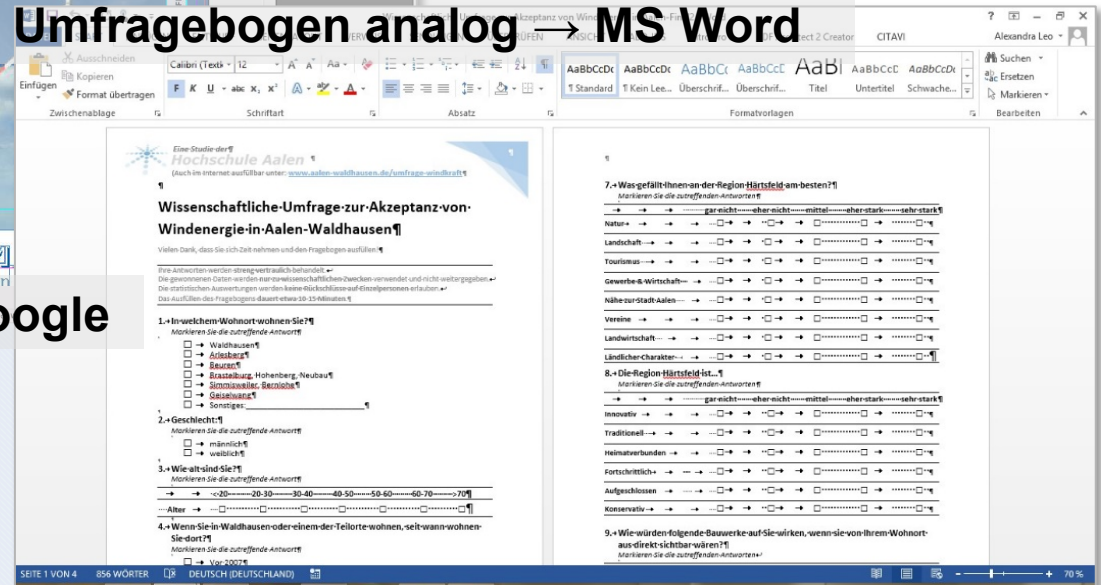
Umfragebogen analog → MS Word

oogle

? – ☐ ×
Alexandra Leo

Ausschneiden
Kopieren
Einfügen
Format übertragen
Zwischenablage
Calibri (Textk
12
Schriftart
Absatz
AaBbCcDc ¶ Standard
AaBbCcDc ¶ Kein Lee...
AaBbCc Überschrif...
AaBbCcC Überschrif...
AaBl Titel
AaBbCcC Untertitel
AaBbCcDc Schwache...
Formatvorlagen
Suchen
Ersetzen
Markieren
Bearbeiten
ect 2 Creator
CITAVI

Eine Studie der
Hochschule Aalen
(Auch im Internet ausfüllbar unter: www.aalen-waldhausen.de/umfrage-windkraft)

Wissenschaftliche Umfrage zur Akzeptanz von Windenergie in Aalen-Waldhausen

Vielen Dank, dass Sie sich Zeit nehmen und den Fragebogen ausfüllen!

Ihre Antworten werden streng vertraulich behandelt.
Die gewonnenen Daten werden nur zu wissenschaftlichen Zwecken verwendet und nicht weitergegeben.
Die statistischen Auswertungen werden keine Rückschlüsse auf Einzelpersonen erlauben.
Das Ausfüllen des Fragebogens dauert etwa 10-15 Minuten.

1. In welchem Wohnort wohnen Sie?
Markieren Sie die zutreffende Antwort
☐ Waldhausen
☐ Arlesberg
☐ Beuren
☐ Brastelburg, Hohenberg, Neubau
☐ Simmisweiler, Berniohe
☐ Geiselwang
☐ Sonstiges: ___

2. Geschlecht:
Markieren Sie die zutreffende Antwort
☐ männlich
☐ weiblich

3. Wie alt sind Sie?
Markieren Sie die zutreffende Antwort
<20 20-30 30-40 40-50 50-60 60-70 >70
Alter ☐ ☐ ☐ ☐ ☐ ☐ ☐

4. Wenn Sie in Waldhausen oder einem der Teilorte wohnen, seit wann wohnen Sie dort?
Markieren Sie die zutreffende Antwort
☐ Vor 2007

7. Was gefällt Ihnen an der Region Härtsfeld am besten?
Markieren Sie die zutreffenden Antworten

| | gar nicht | eher nicht | mittel | eher stark | sehr stark |
|---|---|---|---|---|---|
| Natur | ☐ | ☐ | ☐ | ☐ | ☐ |
| Landschaft | ☐ | ☐ | ☐ | ☐ | ☐ |
| Tourismus | ☐ | ☐ | ☐ | ☐ | ☐ |
| Gewerbe & Wirtschaft | ☐ | ☐ | ☐ | ☐ | ☐ |
| Nähe zur Stadt Aalen | ☐ | ☐ | ☐ | ☐ | ☐ |
| Vereine | ☐ | ☐ | ☐ | ☐ | ☐ |
| Landwirtschaft | ☐ | ☐ | ☐ | ☐ | ☐ |
| Ländlicher Charakter | ☐ | ☐ | ☐ | ☐ | ☐ |

8. Die Region Härtsfeld ist...
Markieren Sie die zutreffenden Antworten

| | gar nicht | eher nicht | mittel | eher stark | sehr stark |
|---|---|---|---|---|---|
| Innovativ | ☐ | ☐ | ☐ | ☐ | ☐ |
| Traditionell | ☐ | ☐ | ☐ | ☐ | ☐ |
| Heimatverbunden | ☐ | ☐ | ☐ | ☐ | ☐ |
| Fortschrittlich | ☐ | ☐ | ☐ | ☐ | ☐ |
| Aufgeschlossen | ☐ | ☐ | ☐ | ☐ | ☐ |
| Konservativ | ☐ | ☐ | ☐ | ☐ | ☐ |

9. Wie würden folgende Bauwerke auf Sie wirken, wenn sie von Ihrem Wohnort aus direkt sichtbar wären?
Markieren Sie die zutreffenden Antworten

SEITE 1 VON 4 856 WÖRTER DEUTSCH (DEUTSCHLAND) 70 %